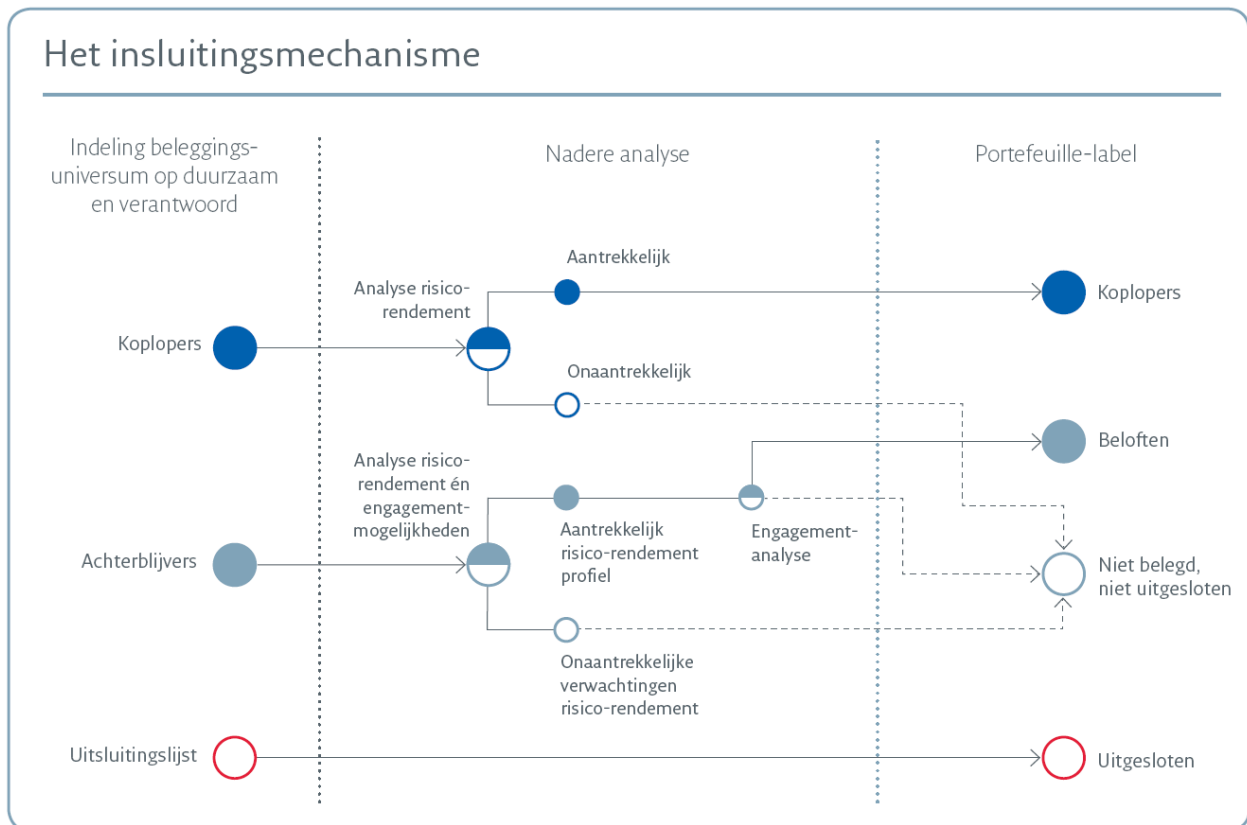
Het insluitingsmechanisme

Indeling beleggingsuniversum op duurzaam en verantwoord

Nadere analyse

Portefeuille-label

Koplopers

Analyse risicorendement

Aantrekkelijk

Koplopers

Onaantrekkelijk

Beloften

Analyse risicorendement én engagementmogelijkheden

Aantrekkelijk risico-rendement profiel

Engagementanalyse

Achterblijvers

Niet belegd, niet uitgesloten

Onaantrekkelijke verwachtingen risico-rendement

Uitsluitingslijst

Uitgesloten